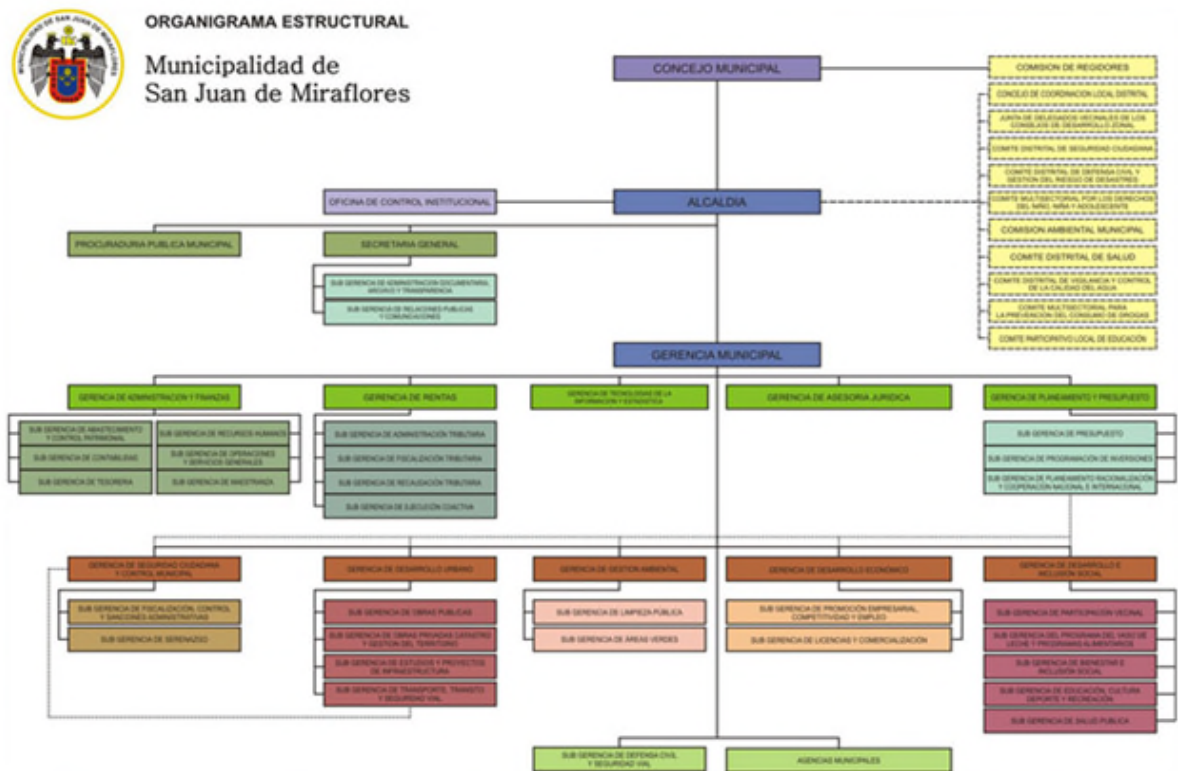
MUNICIPALIDAD DE SAN JUAN DE MIRAFLORES

ORGANIGRAMA ESTRUCTURAL

Municipalidad de San Juan de Miraflores

CONCEJO MUNICIPAL

COMISION DE REGIDORES

CONCEJO DE COORDINACION LOCAL DISTRITAL

JUNTA DE DELEGADOS VECINALES DE LOS CONSEJOS DE DESARROLLO ZONAL

COMITE DISTRITAL DE SEGURIDAD CIUDADANA

COMITE DISTRITAL DE DEFENSA CIVIL Y GESTION DEL RIESGO DE DESASTRES

COMITE MULTISECTORIAL POR LOS DERECHOS DEL NIÑO, NIÑA Y ADOLESCENTE

COMISION AMBIENTAL MUNICIPAL

COMITE DISTRITAL DE SALUD

COMITE DISTRITAL DE VIGILANCIA Y CONTROL DE LA CALIDAD DEL AGUA

COMITE MULTISECTORIAL PARA LA PREVENCION DEL CONSUMO DE DROGAS

COMITE PARTICIPATIVO LOCAL DE EDUCACION

OFICINA DE CONTROL INSTITUCIONAL

ALCALDIA

PROCURADURIA PUBLICA MUNICIPAL

SECRETARIA GENERAL

SUB GERENCIA DE ADMINISTRACION DOCUMENTARIA ARCHIVO Y TRANSPARENCIA

SUB GERENCIA DE RELACIONES PUBLICAS Y COMUNICACIONES

GERENCIA MUNICIPAL

GERENCIA DE ADMINISTRACION Y FINANZAS

SUB GERENCIA DE ABASTECIMIENTO Y CONTROL PATRIMONIAL

SUB GERENCIA DE CONTABILIDAD

SUB GERENCIA DE TESORERIA

SUB GERENCIA DE RECURSOS HUMANOS

SUB GERENCIA DE OPERACIONES Y SERVICIOS GENERALES

SUB GERENCIA DE MAESTRANZA

GERENCIA DE RENTAS

SUB GERENCIA DE ADMINISTRACION TRIBUTARIA

SUB GERENCIA DE FISCALIZACION TRIBUTARIA

SUB GERENCIA DE RECAUDACION TRIBUTARIA

SUB GERENCIA DE EJECUCION COACTIVA

GERENCIA DE TECNOLOGIAS DE LA INFORMACION Y ESTADISTICA

GERENCIA DE ASESORIA JURIDICA

GERENCIA DE PLANEAMIENTO Y PRESUPUESTO

SUB GERENCIA DE PRESUPUESTO

SUB GERENCIA DE PROGRAMACION DE INVERSIONES

SUB GERENCIA DE PLANEAMIENTO RACIONALIZACION Y COOPERACION NACIONAL E INTERNACIONAL

GERENCIA DE SEGURIDAD CIUDADANA Y CONTROL MUNICIPAL

SUB GERENCIA DE FISCALIZACION, CONTROL Y SANCIONES ADMINISTRATIVAS

SUB GERENCIA DE SERENAZGO

GERENCIA DE DESARROLLO URBANO

SUB GERENCIA DE OBRAS PUBLICAS

SUB GERENCIA DE OBRAS PRIVADAS CATASTRO Y GESTION DEL TERRITORIO

SUB GERENCIA DE ESTUDIOS Y PROYECTOS DE INFRAESTRUCTURA

SUB GERENCIA DE TRANSPORTE, TRANSITO Y SEGURIDAD VIAL

GERENCIA DE GESTION AMBIENTAL

SUB GERENCIA DE LIMPIEZA PUBLICA

SUB GERENCIA DE AREAS VERDES

GERENCIA DE DESARROLLO ECONOMICO

SUB GERENCIA DE PROMOCION EMPRESARIAL, COMPETITIVIDAD Y EMPLEO

SUB GERENCIA DE LICENCIAS Y COMERCIALIZACION

GERENCIA DE DESARROLLO E INCLUSION SOCIAL

SUB GERENCIA DE PARTICIPACION VECINAL

SUB GERENCIA DEL PROGRAMA DEL VASO DE LECHE Y PROGRAMAS ALIMENTARIOS

SUB GERENCIA DE BIENESTAR E INCLUSION SOCIAL

SUB GERENCIA DE EDUCACION, CULTURA DEPORTE Y RECREACION

SUB GERENCIA DE SALUD PUBLICA

SUB GERENCIA DE DEFENSA CIVIL Y SEGURIDAD VIAL

AGENCIAS MUNICIPALES